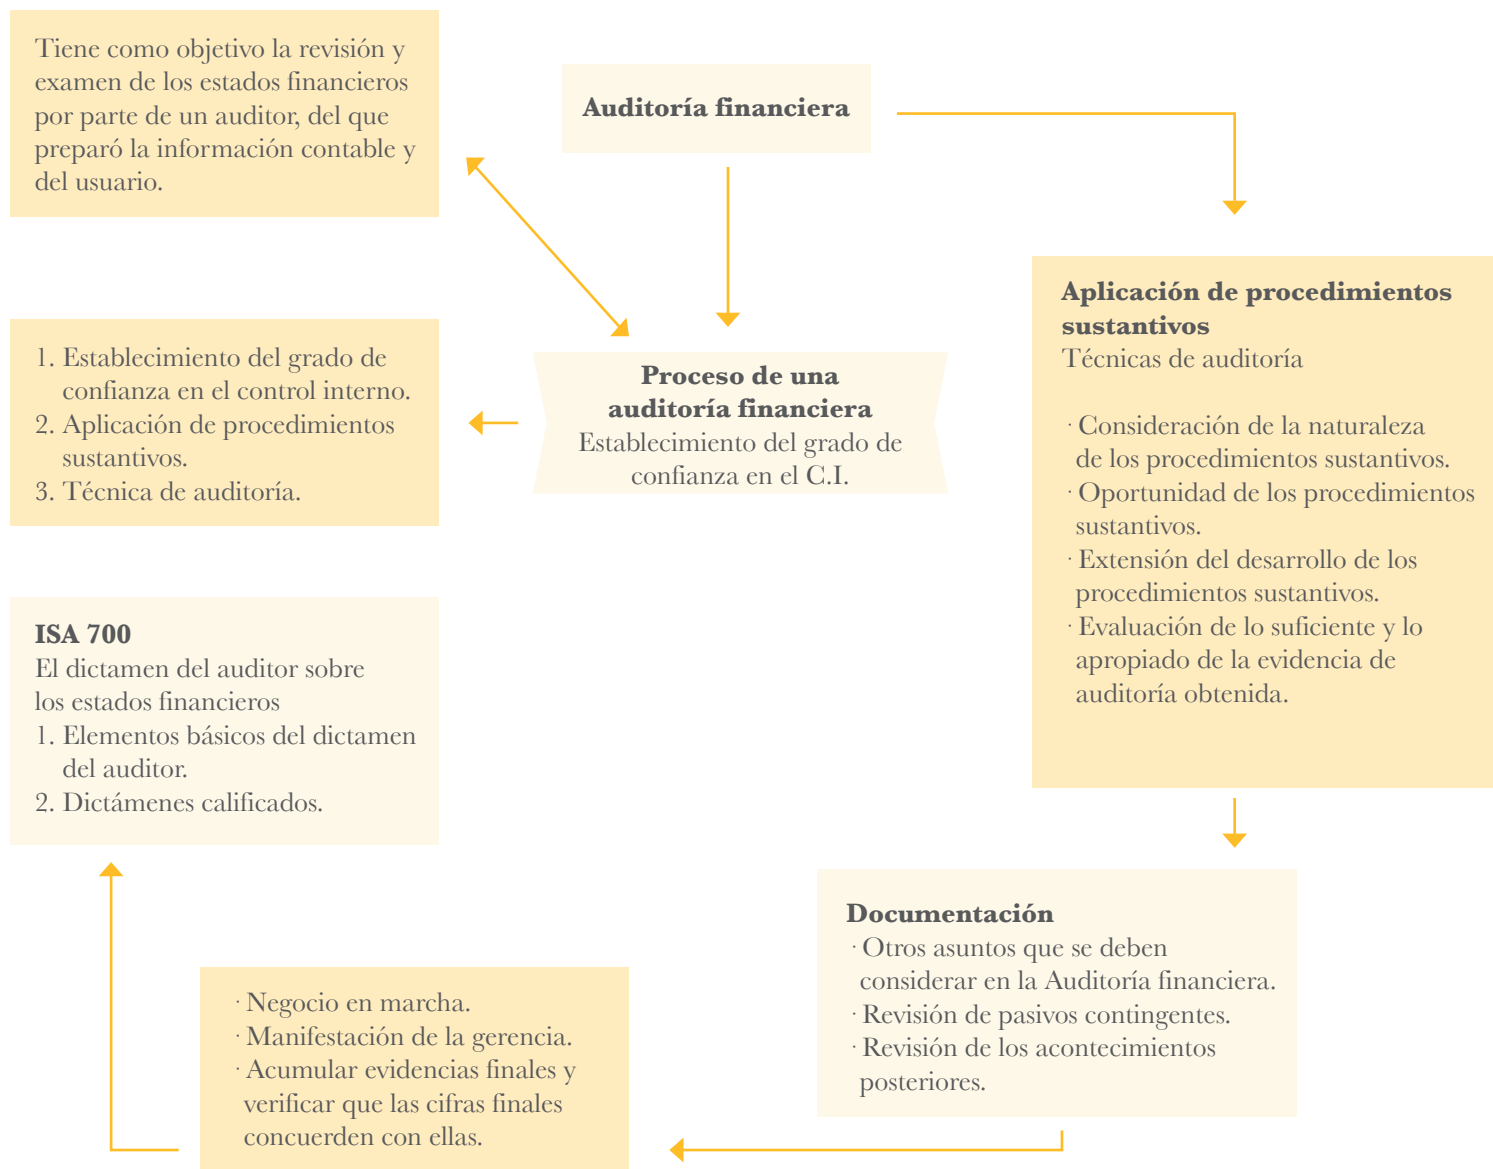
Tiene como objetivo la revisión y examen de los estados financieros por parte de un auditor, del que preparó la información contable y del usuario.

Auditoría financiera

1. Establecimiento del grado de confianza en el control interno.
2. Aplicación de procedimientos sustantivos.
3. Técnica de auditoría.

**Proceso de una auditoría financiera**
Establecimiento del grado de confianza en el C.I.

**Aplicación de procedimientos sustantivos**
Técnicas de auditoría

· Consideración de la naturaleza de los procedimientos sustantivos.
· Oportunidad de los procedimientos sustantivos.
· Extensión del desarrollo de los procedimientos sustantivos.
· Evaluación de lo suficiente y lo apropiado de la evidencia de auditoría obtenida.

**ISA 700**
El dictamen del auditor sobre los estados financieros
1. Elementos básicos del dictamen del auditor.
2. Dictámenes calificados.

**Documentación**
· Otros asuntos que se deben considerar en la Auditoría financiera.
· Revisión de pasivos contingentes.
· Revisión de los acontecimientos posteriores.

· Negocio en marcha.
· Manifestación de la gerencia.
· Acumular evidencias finales y verificar que las cifras finales concuerden con ellas.